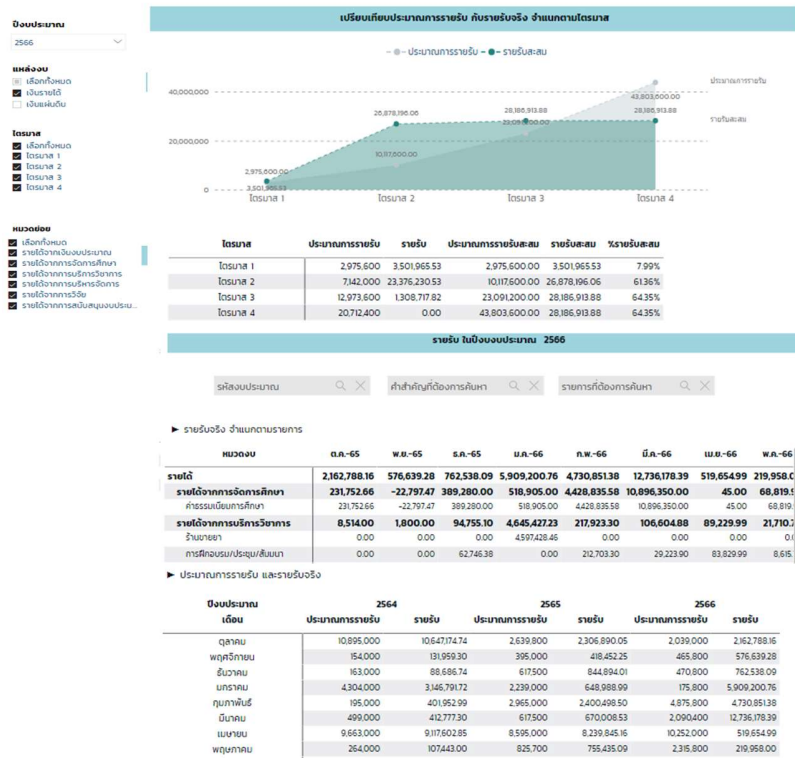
ปีงบประมาณ
2566

แหล่งงบ
เลือกทั้งหมด
เงินรายได้
เงินแผ่นดิน

ไตรมาส
เลือกทั้งหมด
ไตรมาส 1
ไตรมาส 2
ไตรมาส 3
ไตรมาส 4

หมวดย่อย
เลือกทั้งหมด
รายได้จากเงินงบประมาณ
รายได้จากการจัดการศึกษา
รายได้จากการบริการวิชาการ
รายได้จากการบริหารจัดการ
รายได้จากการวิจัย
รายได้จากการสนับสนุนงบประม...

เปรียบเทียบประมาณการรายรับ กับรายรับจริง จำแนกตามไตรมาส

ประมาณการรายรับ รายรับสะสม

40,000,000
20,000,000
0

2,975,600.00
3,501,965.53
26,878,196.06
10,117,600.00
28,186,913.88
23,091,200.00
43,803,600.00
28,186,913.88
ประมาณการรายรับ
รายรับสะสม

ไตรมาส 1 ไตรมาส 2 ไตรมาส 3 ไตรมาส 4

| ไตรมาส | ประมาณการรายรับ | รายรับ | ประมาณการรายรับสะสม | รายรับสะสม | %รายรับสะสม |
|---|---|---|---|---|---|
| ไตรมาส 1 | 2,975,600 | 3,501,965.53 | 2,975,600.00 | 3,501,965.53 | 7.99% |
| ไตรมาส 2 | 7,142,000 | 23,376,230.53 | 10,117,600.00 | 26,878,196.06 | 61.36% |
| ไตรมาส 3 | 12,973,600 | 1,308,717.82 | 23,091,200.00 | 28,186,913.88 | 64.35% |
| ไตรมาส 4 | 20,712,400 | 0.00 | 43,803,600.00 | 28,186,913.88 | 64.35% |

รายรับ ในปีงบงบประมาณ 2566

รหัสงบประมาณ
คำสำคัญที่ต้องการค้นหา
รายการที่ต้องการค้นหา

► รายรับจริง จำแนกตามรายการ

| หมวดงบ | ต.ค.-65 | พ.ย.-65 | ธ.ค.-65 | ม.ค.-66 | ก.พ.-66 | มี.ค.-66 | เม.ย.-66 | พ.ค.-66 |
|---|---|---|---|---|---|---|---|---|
| รายได้ | 2,162,788.16 | 576,639.28 | 762,538.09 | 5,909,200.76 | 4,730,851.38 | 12,736,178.39 | 519,654.99 | 219,958.0 |
| รายได้จากการจัดการศึกษา | 231,752.66 | -22,797.47 | 389,280.00 | 518,905.00 | 4,428,835.58 | 10,896,350.00 | 45.00 | 68,819. |
| ค่าธรรมเนียมการศึกษา | 231,752.66 | -22,797.47 | 389,280.00 | 518,905.00 | 4,428,835.58 | 10,896,350.00 | 45.00 | 68,819. |
| รายได้จากการบริการวิชาการ | 8,514.00 | 1,800.00 | 94,755.10 | 4,645,427.23 | 217,923.30 | 106,604.88 | 89,229.99 | 21,710. |
| ร้านขายยา | 0.00 | 0.00 | 0.00 | 4,597,428.46 | 0.00 | 0.00 | 0.00 | 0. |
| การฝึกอบรม/ประชุม/สัมมนา | 0.00 | 0.00 | 62,746.38 | 0.00 | 212,703.30 | 29,223.90 | 83,829.99 | 8,615. |

► ประมาณการรายรับ และรายรับจริง

| ปีงบประมาณ | 2564 | | 2565 | | 2566 | |
|---|---|---|---|---|---|---|
| เดือน | ประมาณการรายรับ | รายรับ | ประมาณการรายรับ | รายรับ | ประมาณการรายรับ | รายรับ |
| ตุลาคม | 10,895,000 | 10,647,174.74 | 2,639,800 | 2,306,890.05 | 2,039,000 | 2,162,788.16 |
| พฤศจิกายน | 154,000 | 131,959.30 | 395,000 | 418,452.25 | 465,800 | 576,639.28 |
| ธันวาคม | 163,000 | 88,686.74 | 617,500 | 844,894.01 | 470,800 | 762,538.09 |
| มกราคม | 4,304,000 | 3,146,791.72 | 2,239,000 | 648,988.99 | 175,800 | 5,909,200.76 |
| กุมภาพันธ์ | 195,000 | 401,952.99 | 2,965,000 | 2,400,498.50 | 4,875,800 | 4,730,851.38 |
| มีนาคม | 499,000 | 412,777.30 | 617,500 | 670,008.53 | 2,090,400 | 12,736,178.39 |
| เมษายน | 9,663,000 | 9,117,602.85 | 8,595,000 | 8,239,845.16 | 10,252,000 | 519,654.99 |
| พฤษภาคม | 264,000 | 107,443.00 | 825,700 | 755,435.09 | 2,315,800 | 219,958.00 |